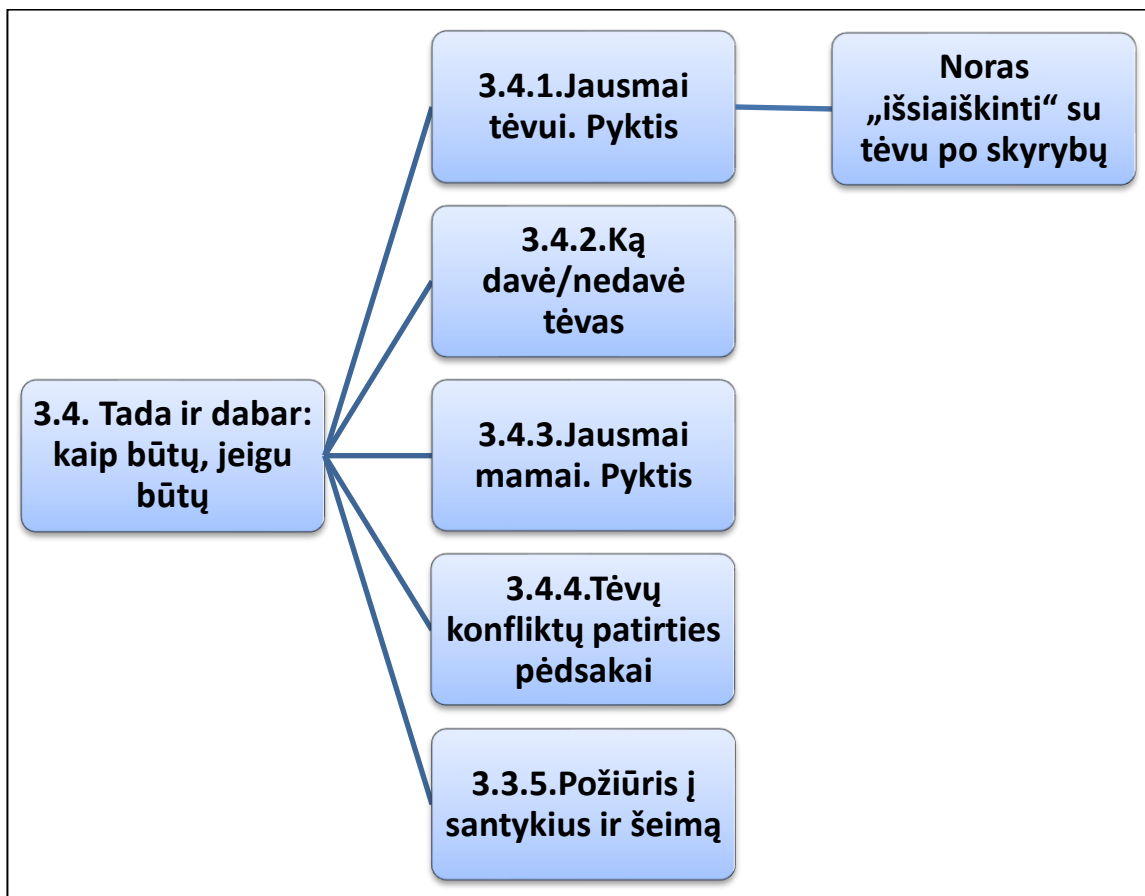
3.4. Tada ir dabar: kaip būtų, jeigu būtų

3.4.1.Jausmai tėvui. Pyktis

Noras „išsiaiškinti“ su tėvu po skyrybų

3.4.2.Ką davė/nedavė tėvas

3.4.3.Jausmai mamai. Pyktis

3.4.4.Tėvų konfliktų patirties pėdsakai

3.3.5.Požiūris į santykius ir šeimą